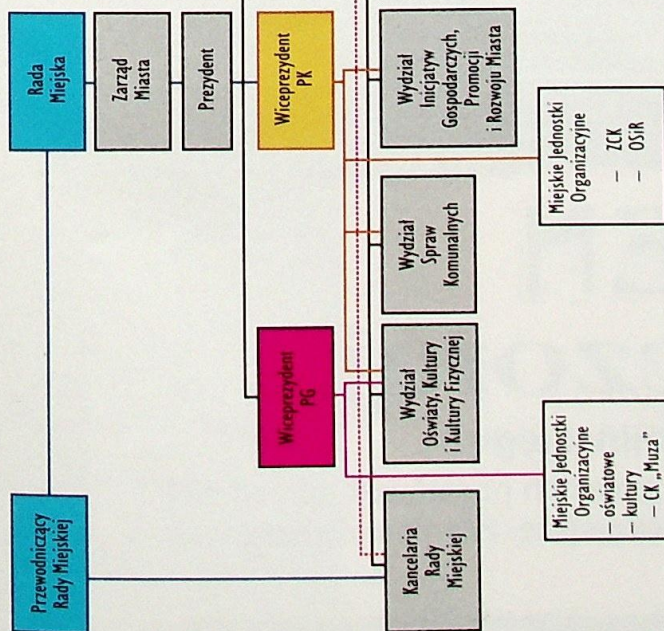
Rada Miejska

Zarząd Miasta

Prezydent

Wiceprezydent PK

Wydział Inicjatyw Gospodarczych, Promocji i Rozwoju Miasta

Miejskie Jednostki Organizacyjne
– ZCK
– OSiR

Wydział Spraw Komunalnych

Wiceprezydent PG

Wydział Oświaty, Kultury i Kultury Fizycznej

Przewodniczący Rady Miejskiej

Kancelaria Rady Miejskiej

Miejskie Jednostki Organizacyjne
– oświatowe
– kultury
– CK „Muza”